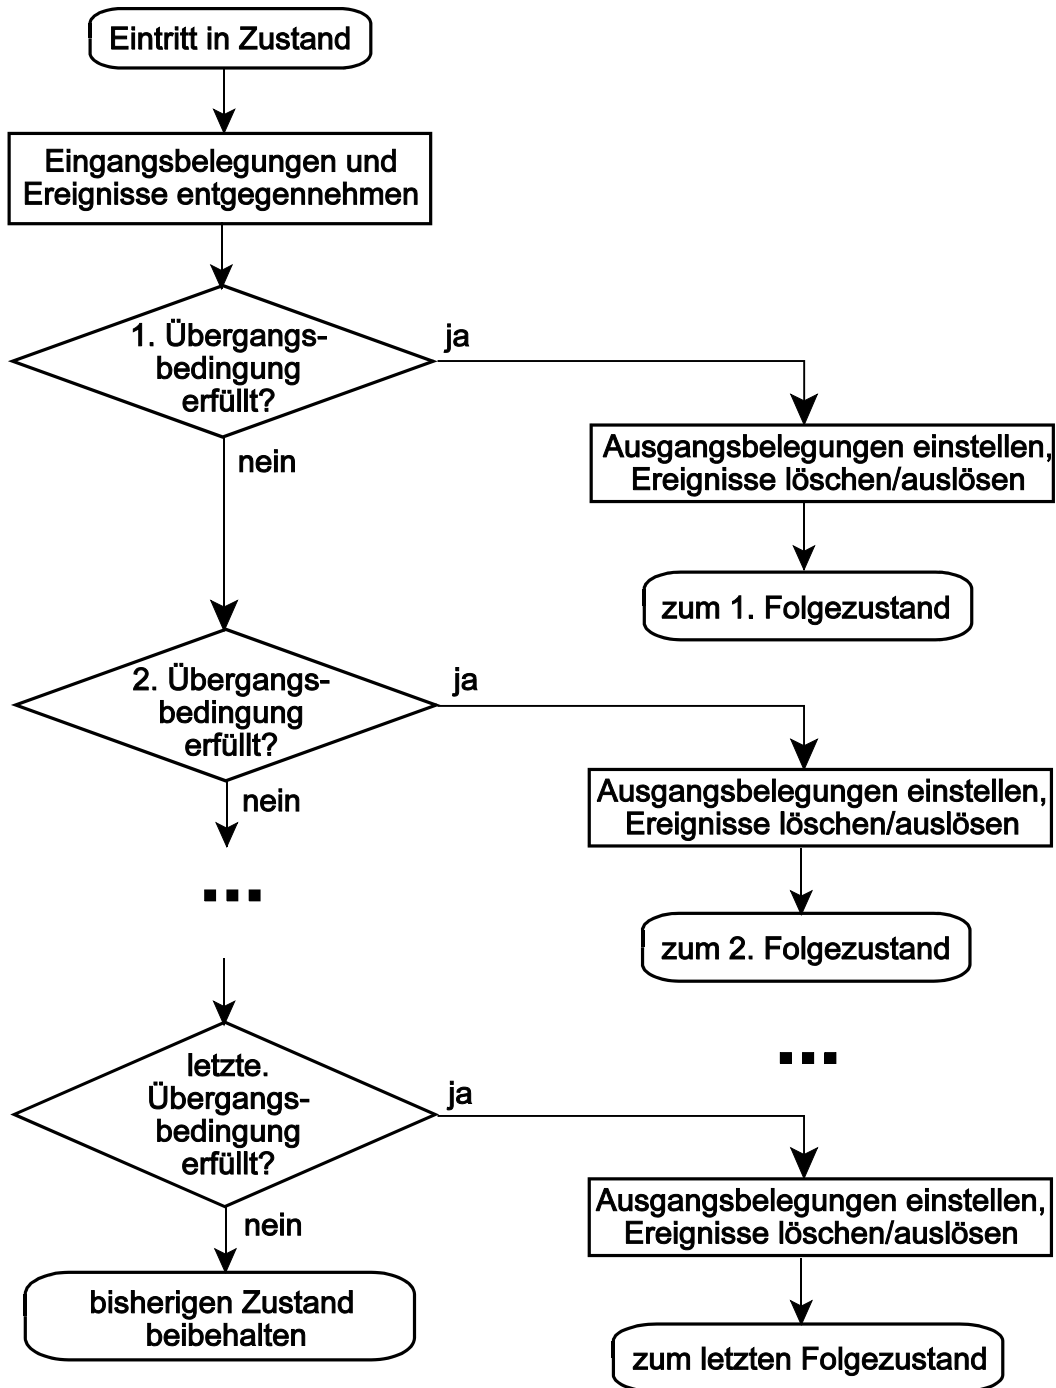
Eintritt in Zustand

Eingangsbelegungen und Ereignisse entgegennehmen

1. Übergangsbedingung erfüllt?

ja

Ausgangsbelegungen einstellen, Ereignisse löschen/auslösen

zum 1. Folgezustand

nein

2. Übergangsbedingung erfüllt?

ja

Ausgangsbelegungen einstellen, Ereignisse löschen/auslösen

zum 2. Folgezustand

nein

...

...

letzte. Übergangsbedingung erfüllt?

ja

Ausgangsbelegungen einstellen, Ereignisse löschen/auslösen

zum letzten Folgezustand

nein

bisherigen Zustand beibehalten